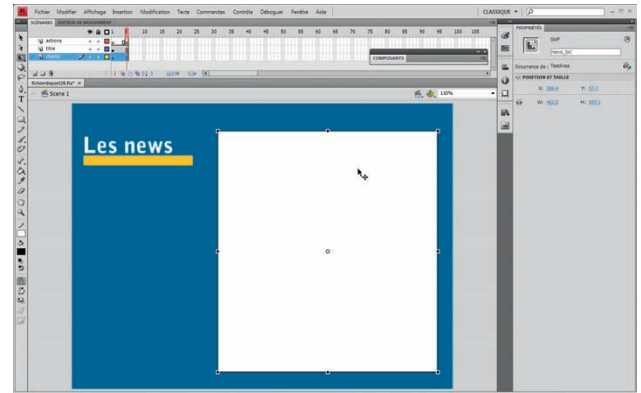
Fichier Modifier Affichage Insertion Modification Texte Commandes Contrôle Déboguer Fenêtre Aide

CLASSIQUE

SCÉNARIO ÉDITEUR DE MOUVEMENT

actions
titre
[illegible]

1 5 10 15 20 25 30 35 40 45 50 55 60 65 70 75 80 85 90 95 100 105

COMPOSANTS

fichierdepart28.fla*

Scène 1

110%

Les news

PROPRIÉTÉS

SWF

news_txt

Occurrence de : TextArea

POSITION ET TAILLE

X: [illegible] Y: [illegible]

W: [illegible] H: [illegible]